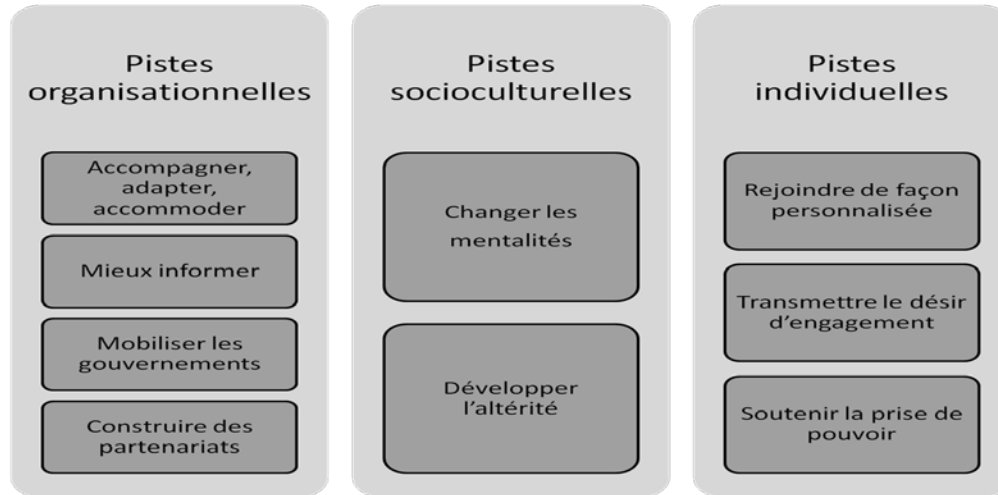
Pistes organisationnelles

Accompagner, adapter, accommoder

Mieux informer

Mobiliser les gouvernements

Construire des partenariats

Pistes socioculturelles

Changer les mentalités

Développer l'altérité

Pistes individuelles

Rejoindre de façon personnalisée

Transmettre le désir d'engagement

Soutenir la prise de pouvoir